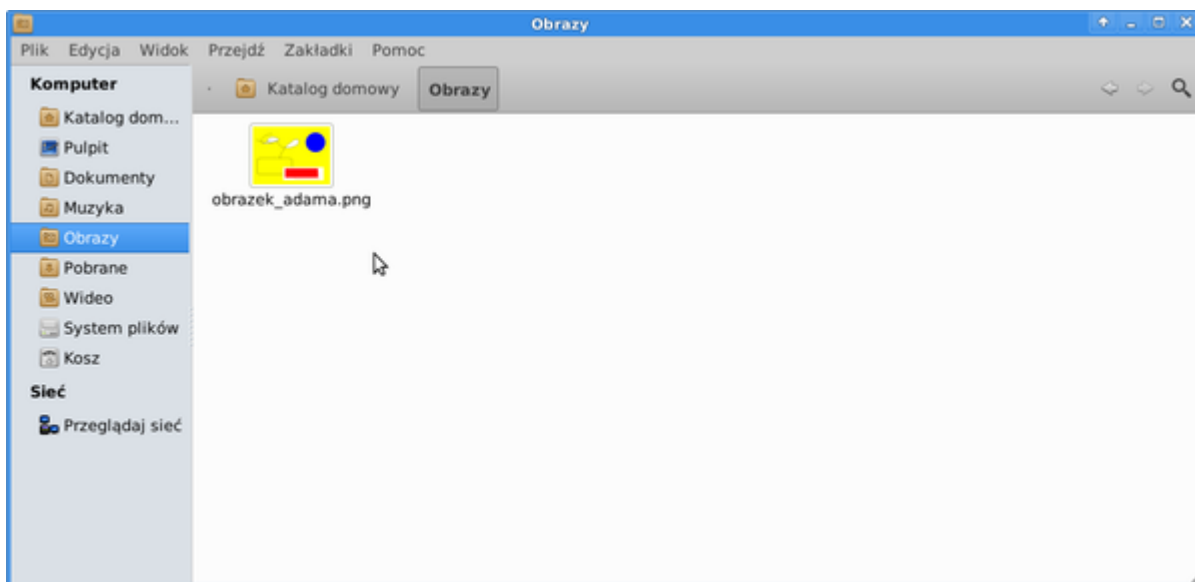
Obrazy

Plik Edycja Widok Przejdź Zakładki Pomoc

Komputer
Katalog dom...
Pulpit
Dokumenty
Muzyka
Obrazy
Pobrane
Wideo
System plików
Kosz
Sieć
Przeglądaj sieć

Katalog domowy
Obrazy

obrazek_adama.png